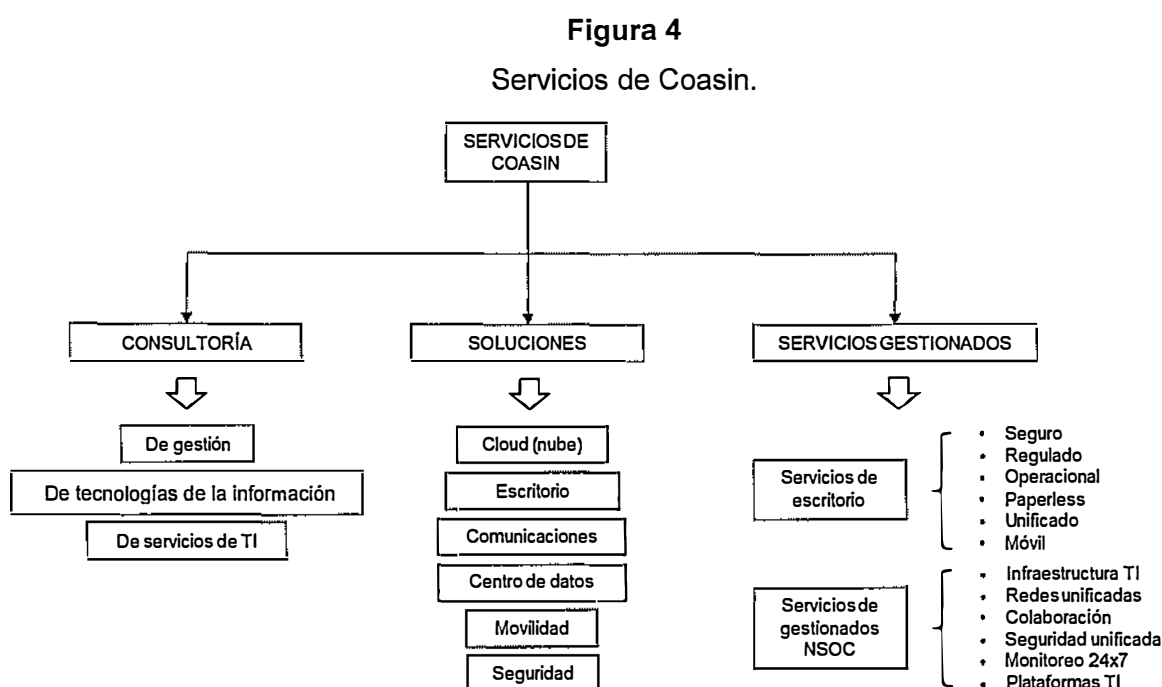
**Figura 4**

Servicios de Coasin.

SERVICIOSDE COASIN

CONSULTORÍA

SOLUCIONES

SERVICIOSGESTIONADOS

De gestión

De tecnologías de la información

De servicios de TI

Cloud (nube)

Escritorio

Comunicaciones

Centro de datos

Movilidad

Seguridad

Servicios de escritorio

- Seguro
- Regulado
- Operacional
- Paperless
- Unificado
- Móvil

Servicios de gestionados NSOC

- Infraestructura TI
- Redesunificadas
- Colaboración
- Seguridad unificada
- Monitoreo 24x7
- Plataformas TI